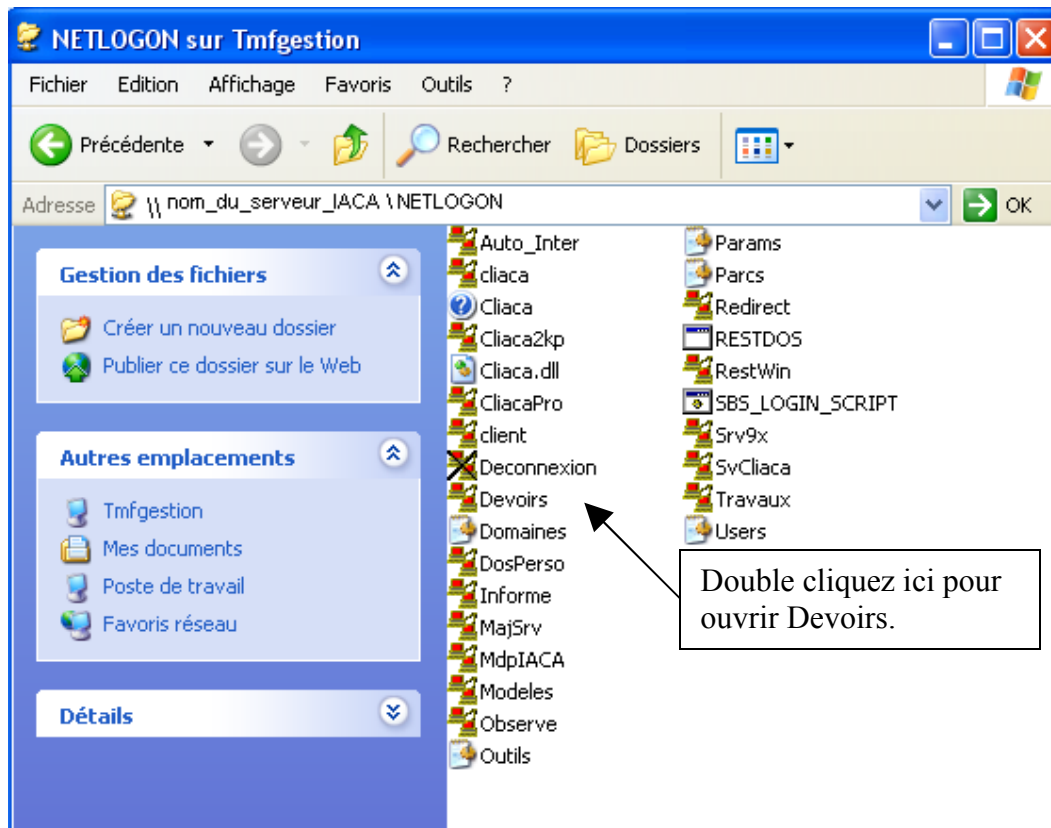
NETLOGON sur Tmfgestion

Fichier Edition Affichage Favoris Outils ?

Précédente Rechercher Dossiers

Adresse \\ nom_du_serveur_IACA \ NETLOGON OK

Gestion des fichiers

Créer un nouveau dossier

Publier ce dossier sur le Web

Autres emplacements

Tmfgestion

Mes documents

Poste de travail

Favoris réseau

Détails

Auto_Inter
cliaca
Cliaca
Cliaca2kp
Cliaca.dll
CliacaPro
client
Deconnexion
Devoirs
Domaines
DosPerso
Informe
MajSrv
MdpIACA
Modeles
Observe
Outils

Params
Parcs
Redirect
RESTDOS
RestWin
SBS_LOGIN_SCRIPT
Srv9x
SvCliaca
Travaux
Users

Double cliquez ici pour ouvrir Devoirs.